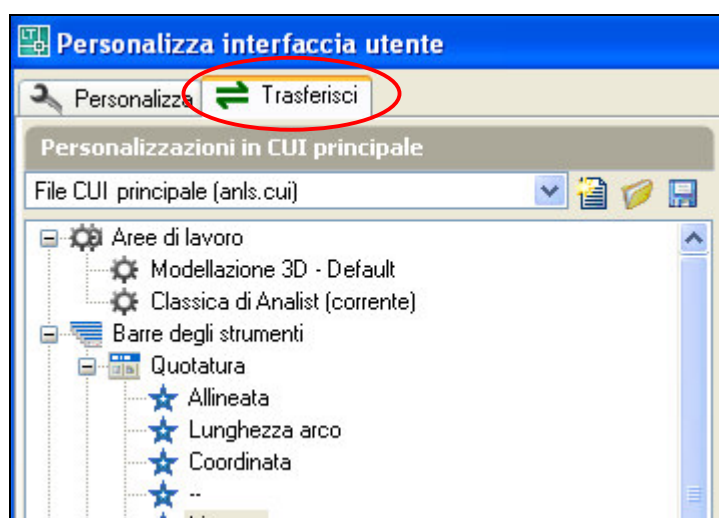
Personalizza interfaccia utente

Personalizza

Trasferisci

Personalizzazioni in CUI principale

File CUI principale (anls.cui)

Aree di lavoro
Modellazione 3D - Default
Classica di Analist (corrente)
Barre degli strumenti
Quotatura
Allineata
Lunghezza arco
Coordinata
--
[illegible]